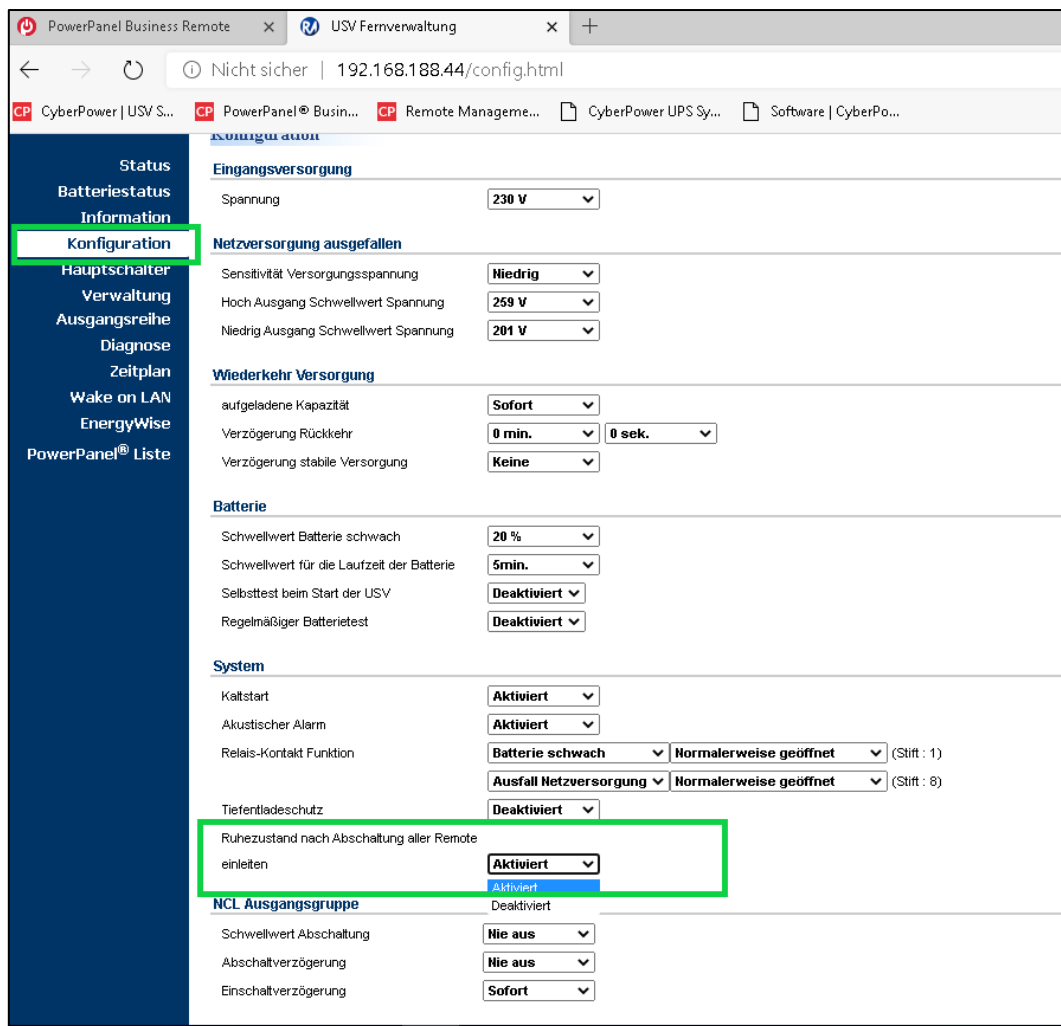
PowerPanel Business Remote ×
USV Fernverwaltung ×
+

Nicht sicher | 192.168.188.44/config.html

CyberPower | USV S... PowerPanel® Busin... Remote Manageme... CyberPower UPS Sy... Software | CyberPo...

Status
Batteriestatus
Information
Konfiguration
Hauptschalter
Verwaltung
Ausgangsreihe
Diagnose
Zeitplan
Wake on LAN
EnergyWise
PowerPanel® Liste

Konfiguration

Eingangsversorgung

| | |
|---|---|
| Spannung | 230 V |

Netzversorgung ausgefallen

| | |
|---|---|
| Sensitivität Versorgungsspannung | Niedrig |
| Hoch Ausgang Schwellwert Spannung | 259 V |
| Niedrig Ausgang Schwellwert Spannung | 201 V |

Wiederkehr Versorgung

| | |
|---|---|
| aufgeladene Kapazität | Sofort |
| Verzögerung Rückkehr | 0 min. 0 sek. |
| Verzögerung stabile Versorgung | Keine |

Batterie

| | |
|---|---|
| Schwellwert Batterie schwach | 20 % |
| Schwellwert für die Laufzeit der Batterie | 5min. |
| Selbsttest beim Start der USV | Deaktiviert |
| Regelmäßiger Batterietest | Deaktiviert |

System

| | |
|---|---|
| Kaltstart | Aktiviert |
| Akustischer Alarm | Aktiviert |
| Relais-Kontakt Funktion | Batterie schwach Normalerweise geöffnet (Stift : 1) |
| | Ausfall Netzversorgung Normalerweise geöffnet (Stift : 8) |
| Tiefentladeschutz | Deaktiviert |
| Ruhezustand nach Abschaltung aller Remote einleiten | Aktiviert |

Aktiviert
Deaktiviert

NCL Ausgangsgruppe

| | |
|---|---|
| Schwellwert Abschaltung | Nie aus |
| Abschaltverzögerung | Nie aus |
| Einschaltverzögerung | Sofort |